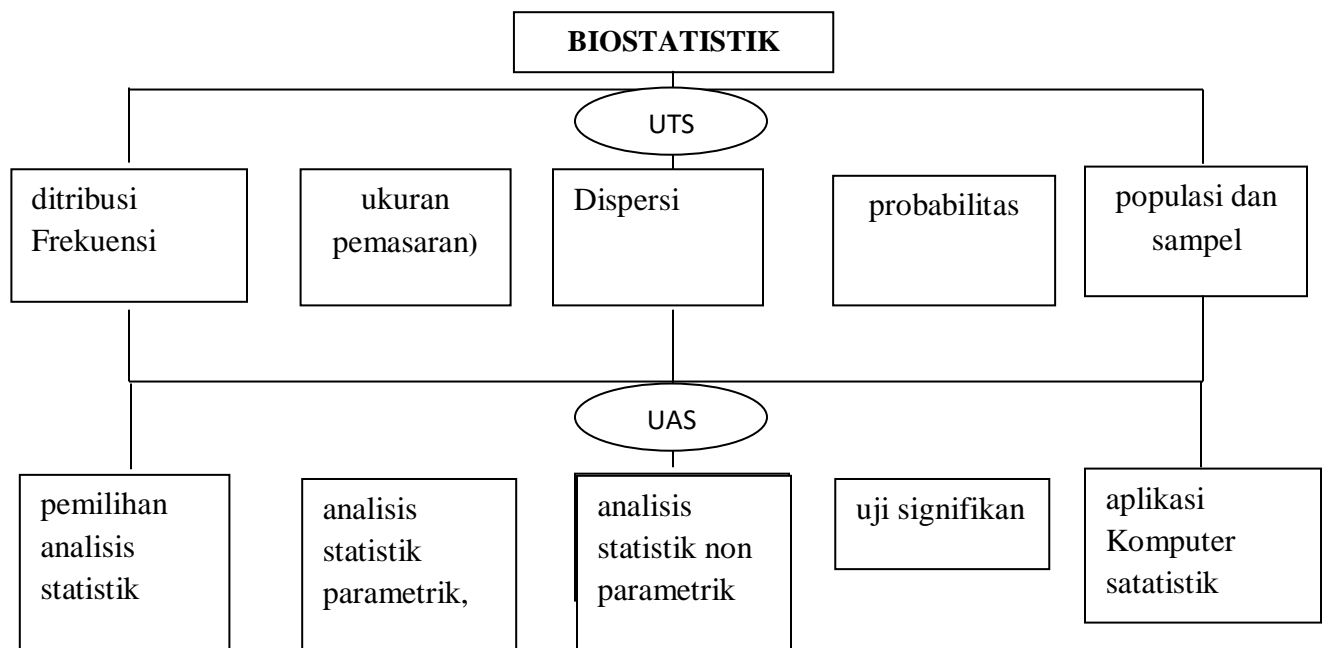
BIOSTATISTIK

UTS

ditribusi Frekuensi

ukuran pemasaran)

Dispersi

probabilitas

populasi dan sampel

UAS

pemilihan analisis statistik

analisis statistik parametrik,

analisis statistik non parametrik

uji signifikan

aplikasi Komputer satatistik